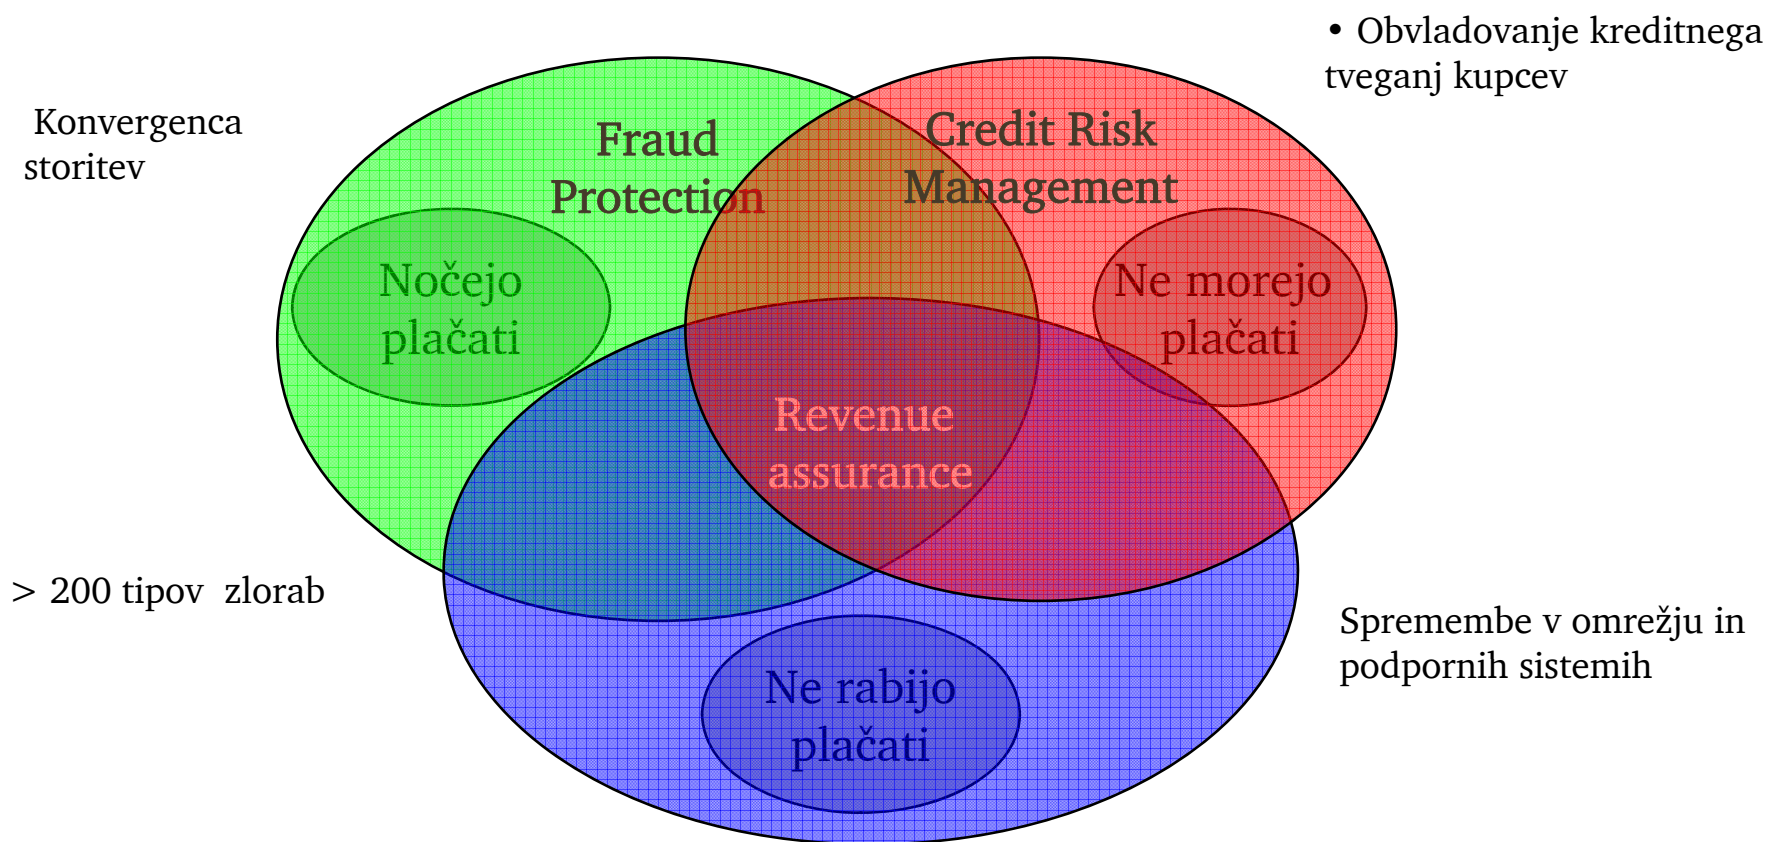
• Obvladovanje kreditnega tveganj kupcev

Konvergenca storitev

Fraud Protection

Credit Risk Management

Nočejo plačati

Ne morejo plačati

Revenue assurance

> 200 tipov zlorab

Spremembe v omrežju in podpornih sistemih

Ne rabijo plačati